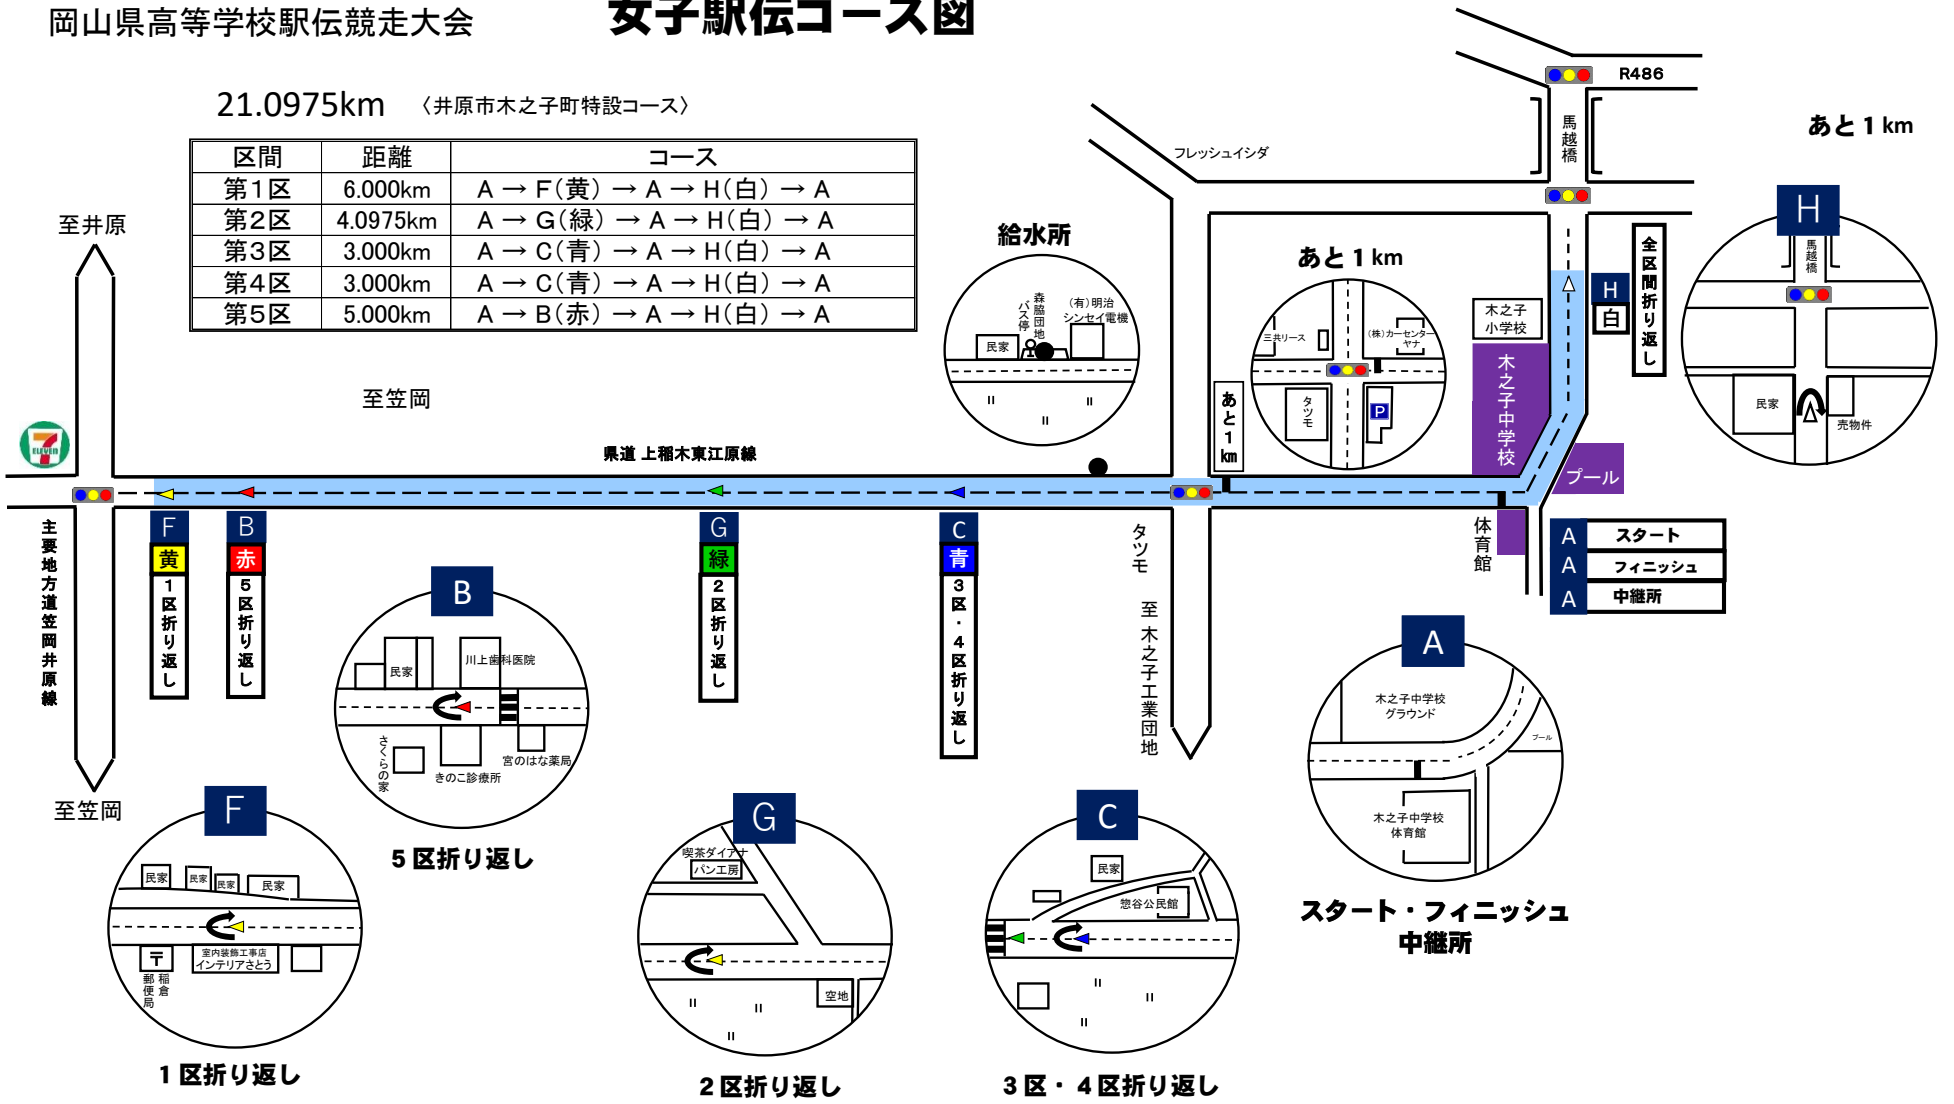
岡山県高等学校駅伝競走大会　女子駅伝コース図

21.0975km　〈井原市木之子町特設コース〉

| 区間 | 距離 | コース |
|---|---|---|
| 第１区 | 6.000km | A → F（黄） → A → H（白） → A |
| 第２区 | 4.0975km | A → G（緑） → A → H（白） → A |
| 第３区 | 3.000km | A → C（青） → A → H（白） → A |
| 第４区 | 3.000km | A → C（青） → A → H（白） → A |
| 第５区 | 5.000km | A → B（赤） → A → H（白） → A |

至井原
至笠岡
至笠岡
主要地方道笠岡井原線
県道 上稲木東江原線
R486
馬越橋
フレッシュイシダ
あと１km
給水所
民家
バス停
森脇団地
（有）明治 シンセイ電機
あと１km
三共リース
（株）カーセンター ヤナ
タツモ
P
あと１km
木之子小学校
木之子中学校
プール
H
白
全区間折り返し
H
馬越橋
民家
売物件
体育館
タツモ
至 木之子工業団地
A スタート
A フィニッシュ
A 中継所
F 黄 1区折り返し
B 赤 5区折り返し
G 緑 2区折り返し
C 青 3区・4区折り返し

B
民家
川上歯科医院
さくらの家
きのこ診療所
宮のはな薬局
5区折り返し

A
木之子中学校 グラウンド
プール
木之子中学校 体育館
スタート・フィニッシュ 中継所

F
民家
民家
民家
民家
室内装飾工事店 インテリアさとう
〒
郵便局
稲倉
1区折り返し

G
喫茶ダイアナ
パン工房
空地
2区折り返し

C
民家
惣谷公民館
3区・4区折り返し